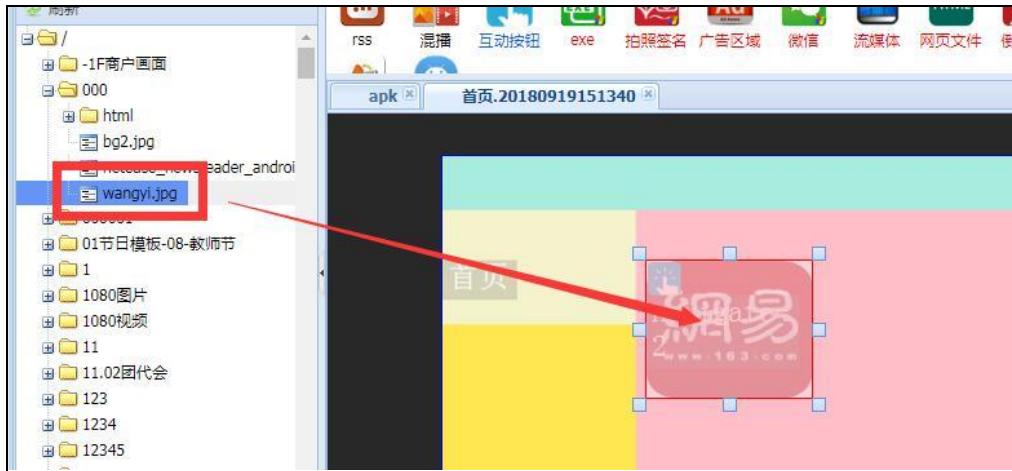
刷新
/
-1F商户画面
000
html
bg2.jpg
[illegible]eader_androi
wangyi.jpg
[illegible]
01节日模板-08-教师节
1
1080图片
1080视频
11
11.02团代会
123
1234
12345

rss
混播
互动按钮
exe
拍照签名
广告区域
微信
流媒体
网页文件

apk
首页.20180919151340

首页

網易
www.163.com